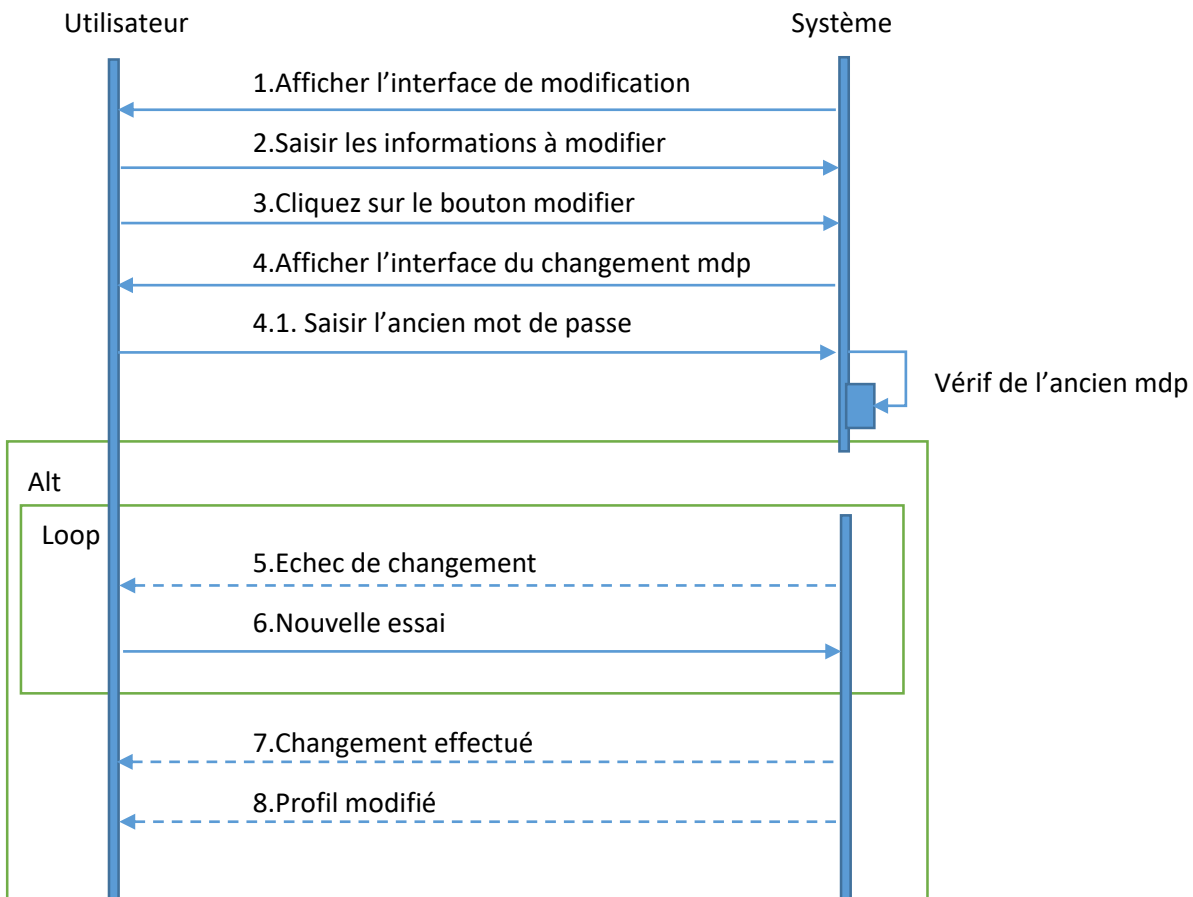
Utilisateur

Système

1.Afficher l’interface de modification

2.Saisir les informations à modifier

3.Cliquez sur le bouton modifier

4.Afficher l’interface du changement mdp

4.1. Saisir l’ancien mot de passe

Vérif de l’ancien mdp

Alt

Loop

5.Echec de changement

6.Nouvelle essai

7.Changement effectué

8.Profil modifié